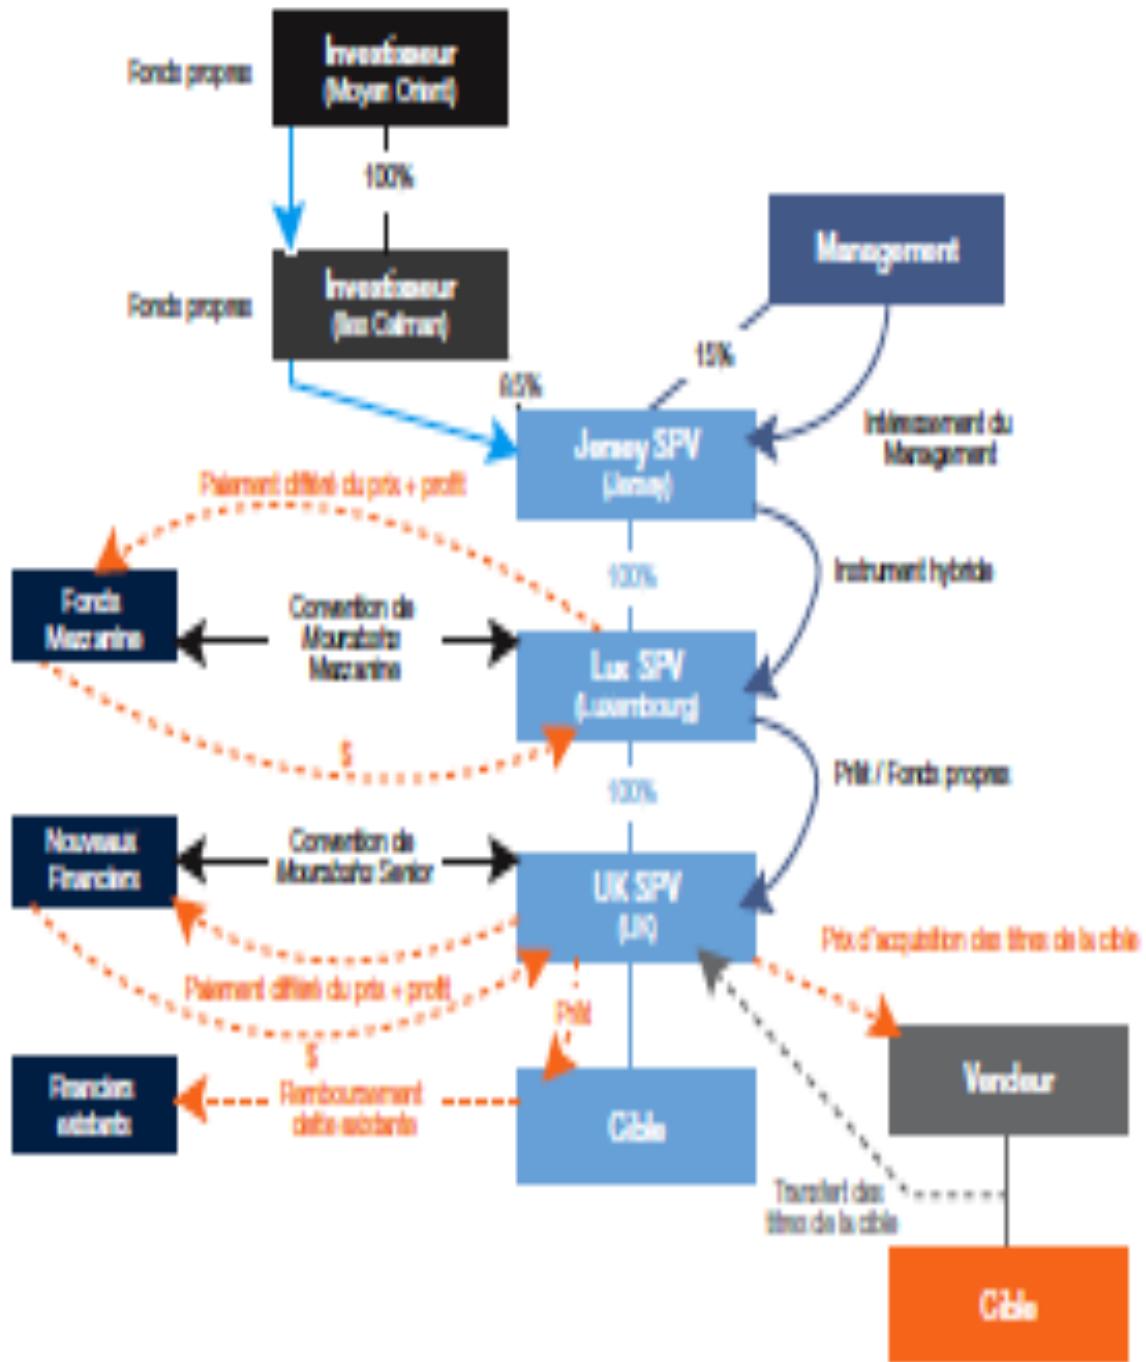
Investisseur
(Moyen Orient)

Fonds propres

100%

Investisseur
(Iles Caïman)

Fonds propres

Management

15%

65%

Jersey SPV
(Jersey)

Intéressement du Management

Paiement différé du prix + profit

100%

Instrument hybride

Fonds Mezzanine

Convention de Mourabaha Mezzanine

Lux SPV
(Luxembourg)

$

100%

Prêt / Fonds propres

Nouveaux Financiers

Convention de Mourabaha Senior

UK SPV
(UK)

Prix d'acquisition des titres de la cible

Paiement différé du prix + profit

Prêt

$

Financiers existants

Remboursement dette existante

Cible

Vendeur

Transfert des titres de la cible

Cible